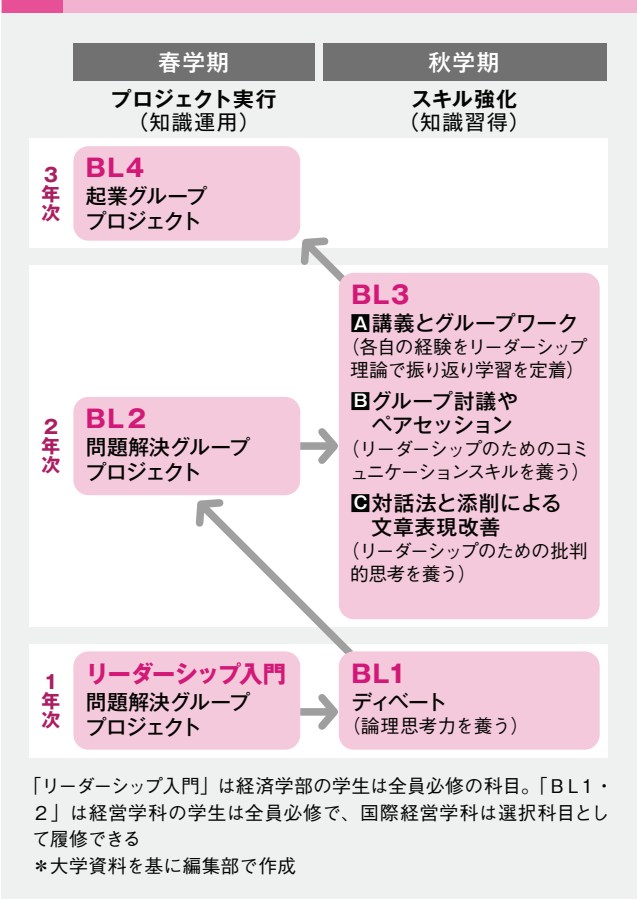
| 春学期 | 秋学期 |
|---|---|
| プロジェクト実行（知識運用） | スキル強化（知識習得） |

3年次
BL4
起業グループプロジェクト

2年次
BL2
問題解決グループプロジェクト

BL3
A講義とグループワーク
（各自の経験をリーダーシップ理論で振り返り学習を定着）
Bグループ討議やペアセッション
（リーダーシップのためのコミュニケーションスキルを養う）
C対話法と添削による文章表現改善
（リーダーシップのための批判的思考を養う）

1年次
リーダーシップ入門
問題解決グループプロジェクト

BL1
ディベート
（論理思考力を養う）

「リーダーシップ入門」は経済学部の学生は全員必修の科目。「BL1・2」は経営学科の学生は全員必修で、国際経営学科は選択科目として履修できる
＊大学資料を基に編集部で作成